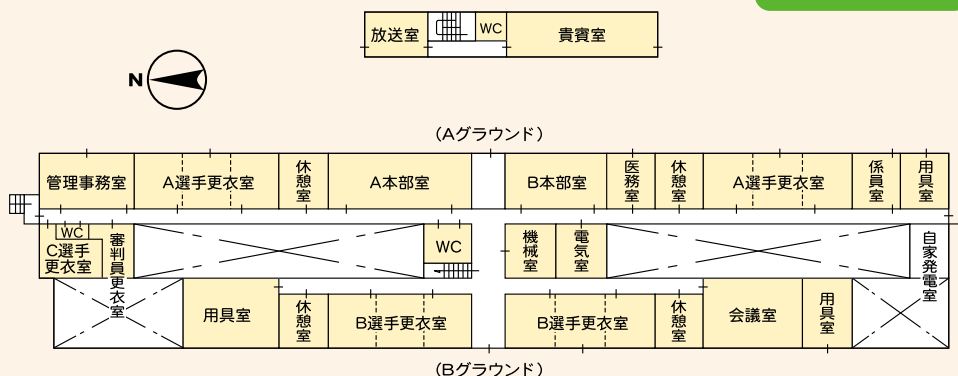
放送室 WC 貴賓室

N

（Aグラウンド）

管理事務室 A選手更衣室 休憩室 A本部室 B本部室 医務室 休憩室 A選手更衣室 係員室 用具室

WC C選手更衣室 審判員更衣室 WC 機械室 電気室 自家発電室

用具室 休憩室 B選手更衣室 B選手更衣室 休憩室 会議室 用具室

（Bグラウンド）